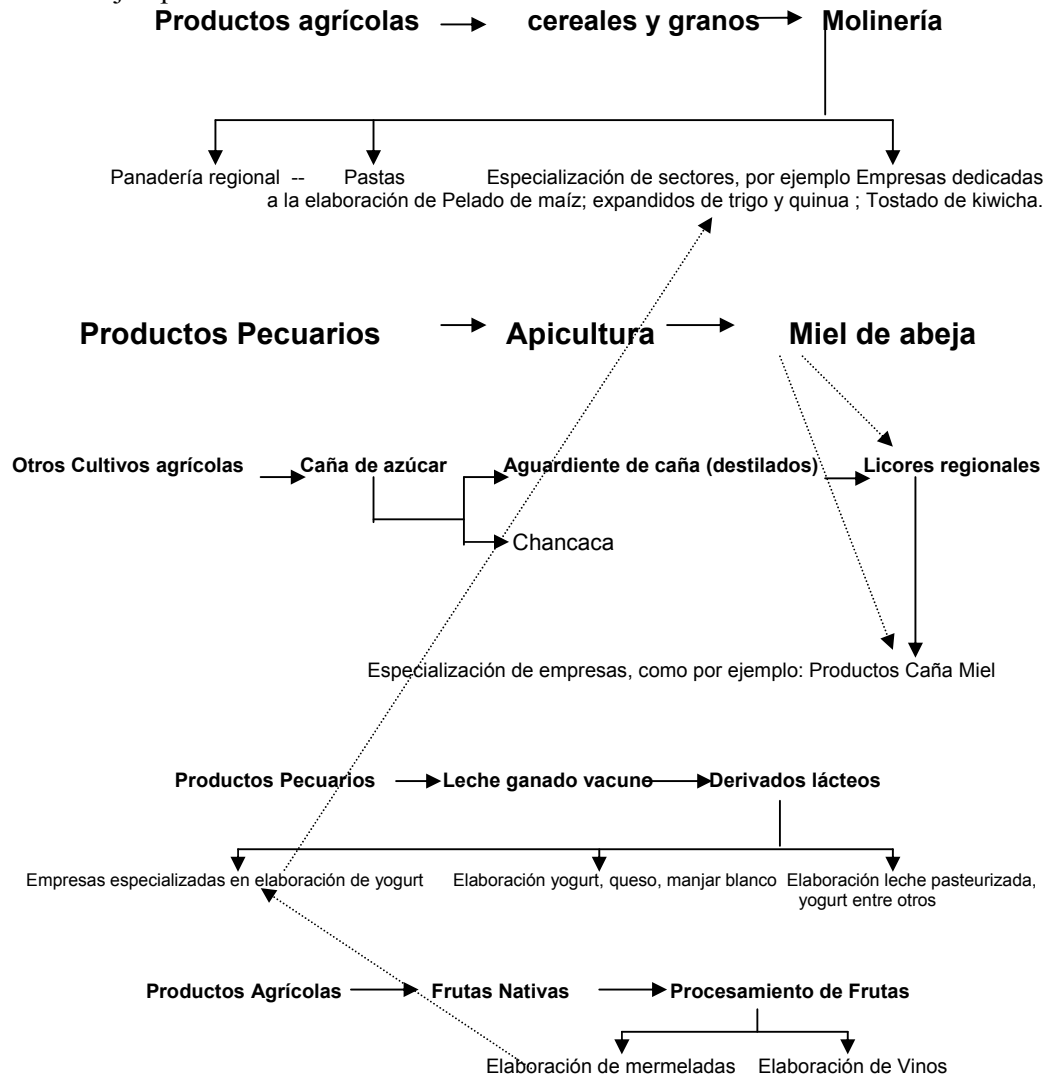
Productos agrícolas → cereales y granos → Molinería

Panadería regional -- Pastas Especialización de sectores, por ejemplo Empresas dedicadas a la elaboración de Pelado de maíz; expandidos de trigo y quinua ; Tostado de kiwicha.

Productos Pecuarios → Apicultura → Miel de abeja

Otros Cultivos agrícolas → Caña de azúcar → Aguardiente de caña (destilados) → Licores regionales

Chancaca

Especialización de empresas, como por ejemplo: Productos Caña Miel

Productos Pecuarios → Leche ganado vacuno → Derivados lácteos

Empresas especializadas en elaboración de yogurt Elaboración yogurt, queso, manjar blanco Elaboración leche pasteurizada, yogurt entre otros

Productos Agrícolas → Frutas Nativas → Procesamiento de Frutas

Elaboración de mermeladas Elaboración de Vinos